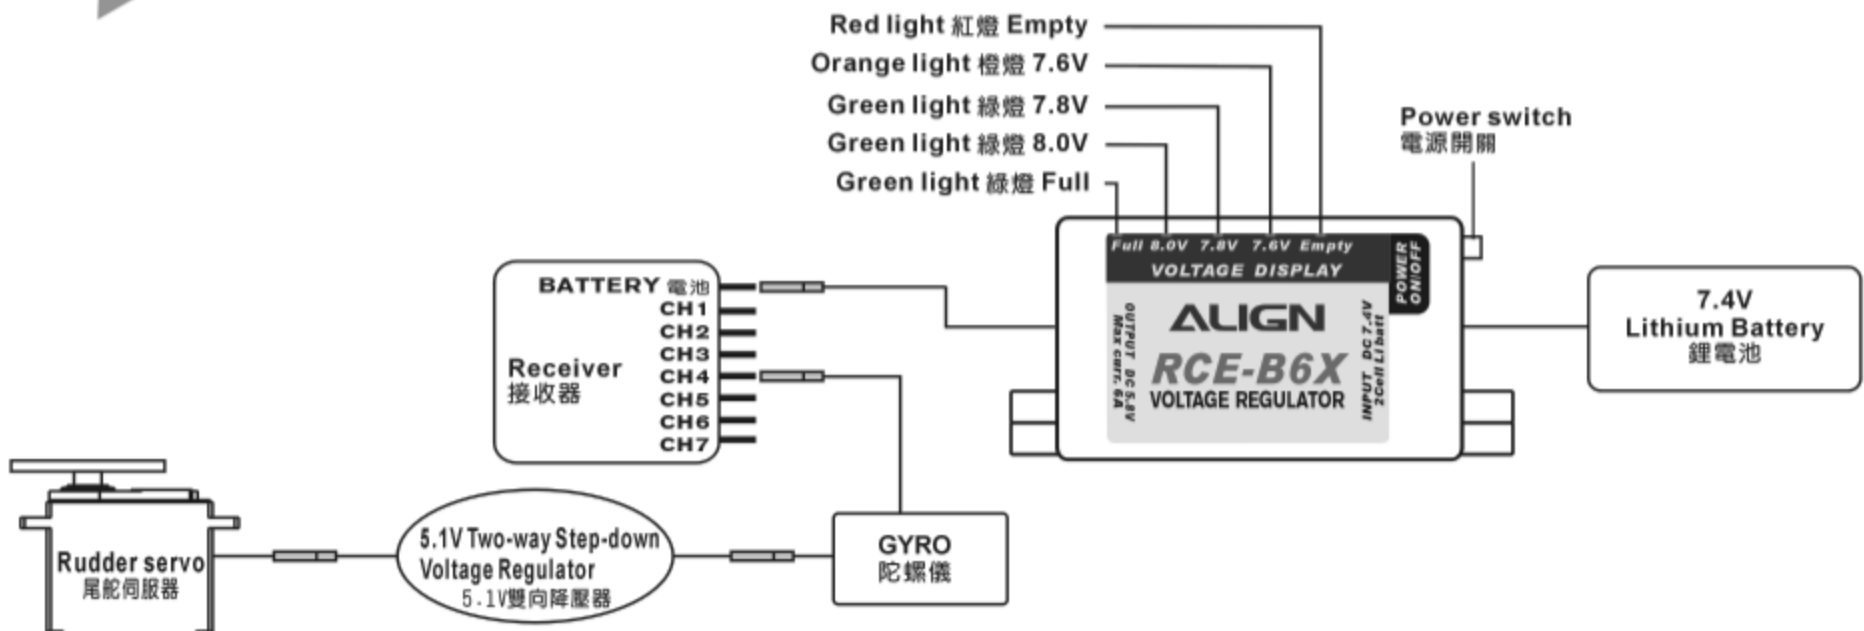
Red light 紅燈 Empty
Orange light 橙燈 7.6V
Green light 綠燈 7.8V
Green light 綠燈 8.0V
Green light 綠燈 Full

Power switch
電源開關

Full 8.0V 7.8V 7.6V Empty
VOLTAGE DISPLAY
POWER ON/OFF
ALIGN
RCE-B6X
VOLTAGE REGULATOR
OUTPUT DC 5.8V Max curr. 6A
INPUT DC 7.4V 2Cell Li batt

7.4V
Lithium Battery
鋰電池

BATTERY 電池
CH1
CH2
CH3
CH4
CH5
CH6
CH7
Receiver
接收器

Rudder servo
尾舵伺服器

5.1V Two-way Step-down Voltage Regulator
5.1V雙向降壓器

GYRO
陀螺儀